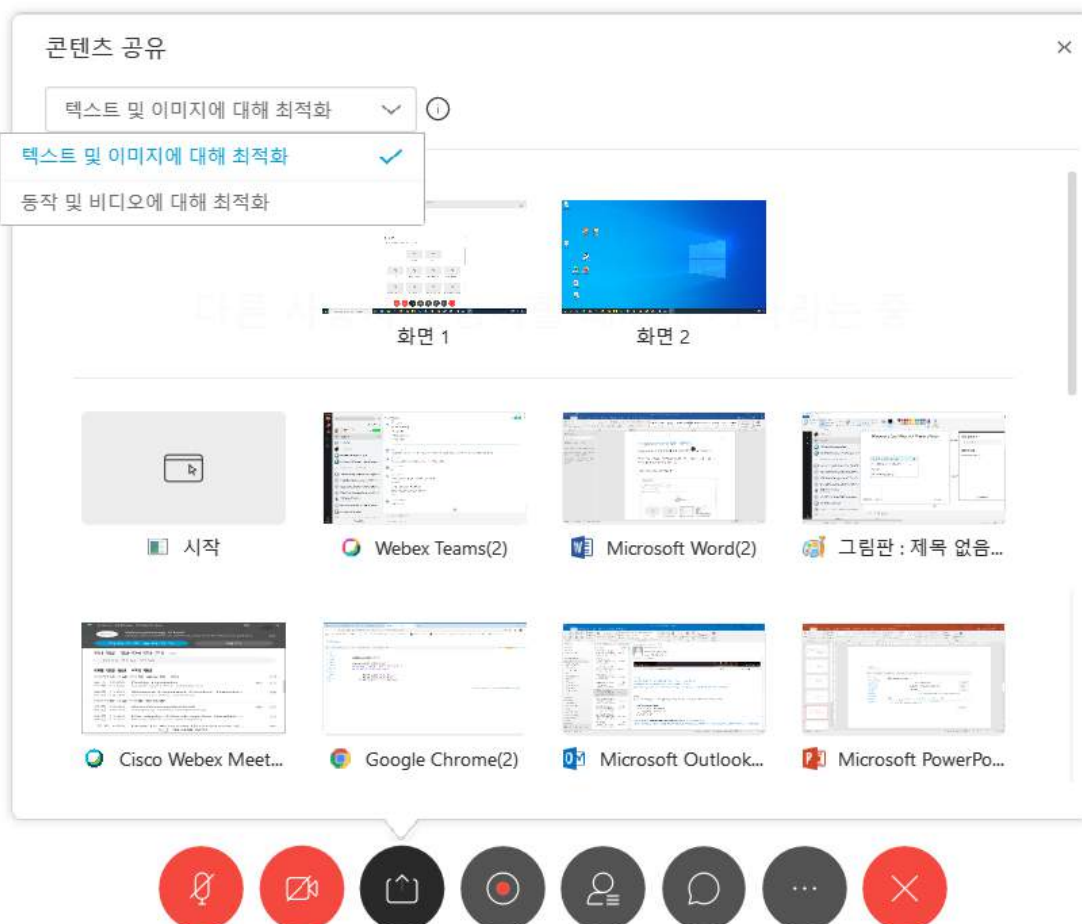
콘텐츠 공유

텍스트 및 이미지에 대해 최적화

텍스트 및 이미지에 대해 최적화

동작 및 비디오에 대해 최적화

화면 1

화면 2

시작

Webex Teams(2)

Microsoft Word(2)

그림판 : 제목 없음...

Cisco Webex Meet...

Google Chrome(2)

Microsoft Outlook...

Microsoft PowerPo...